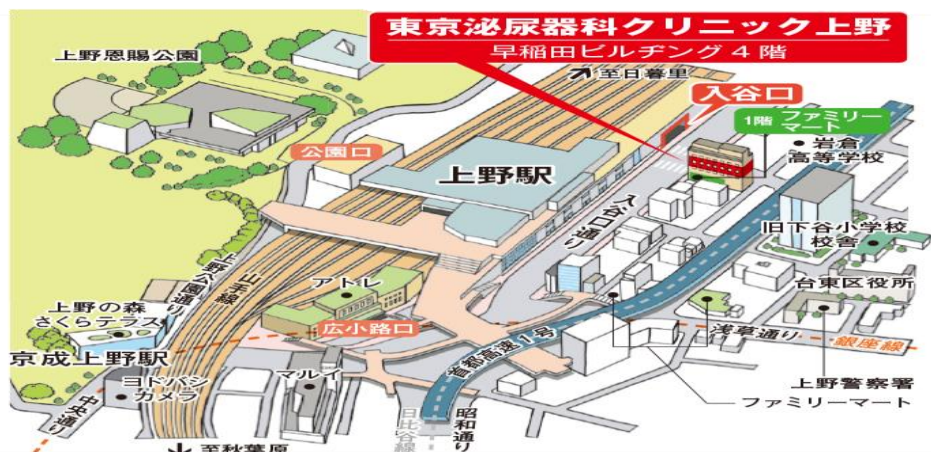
東京泌尿器科クリニック上野
早稲田ビルヂング4階

上野恩賜公園

至日暮里

入谷口

1階 ファミリーマート

岩倉高等学校

公園口

上野駅

入谷口通り

旧下谷小学校校舎

山手線

上野公園通り

アトレ

台東区役所

上野の森さくらテラス

広小路口

浅草通り

京成上野駅

首都高速1号

銀座線

ヨドバシカメラ

マルイ

上野警察署

中央通り

日比谷線

昭和通り

ファミリーマート

至秋葉原